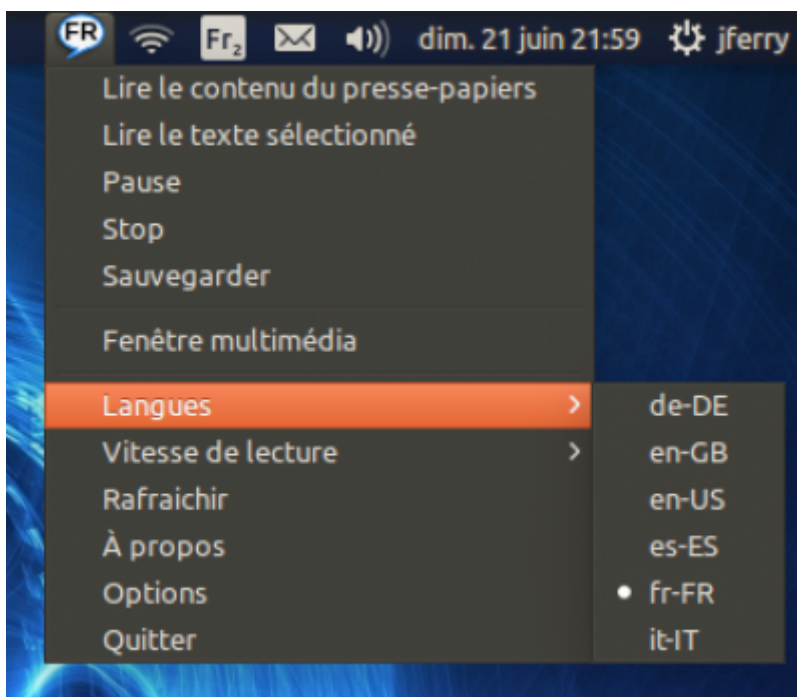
FR $Fr_2$ dim. 21 juin 21:59 jferry

Lire le contenu du presse-papiers
Lire le texte sélectionné
Pause
Stop
Sauvegarder

Fenêtre multimédia

Langues >
Vitesse de lecture >
Rafraichir
À propos
Options
Quitter

de-DE
en-GB
en-US
es-ES
• fr-FR
it-IT